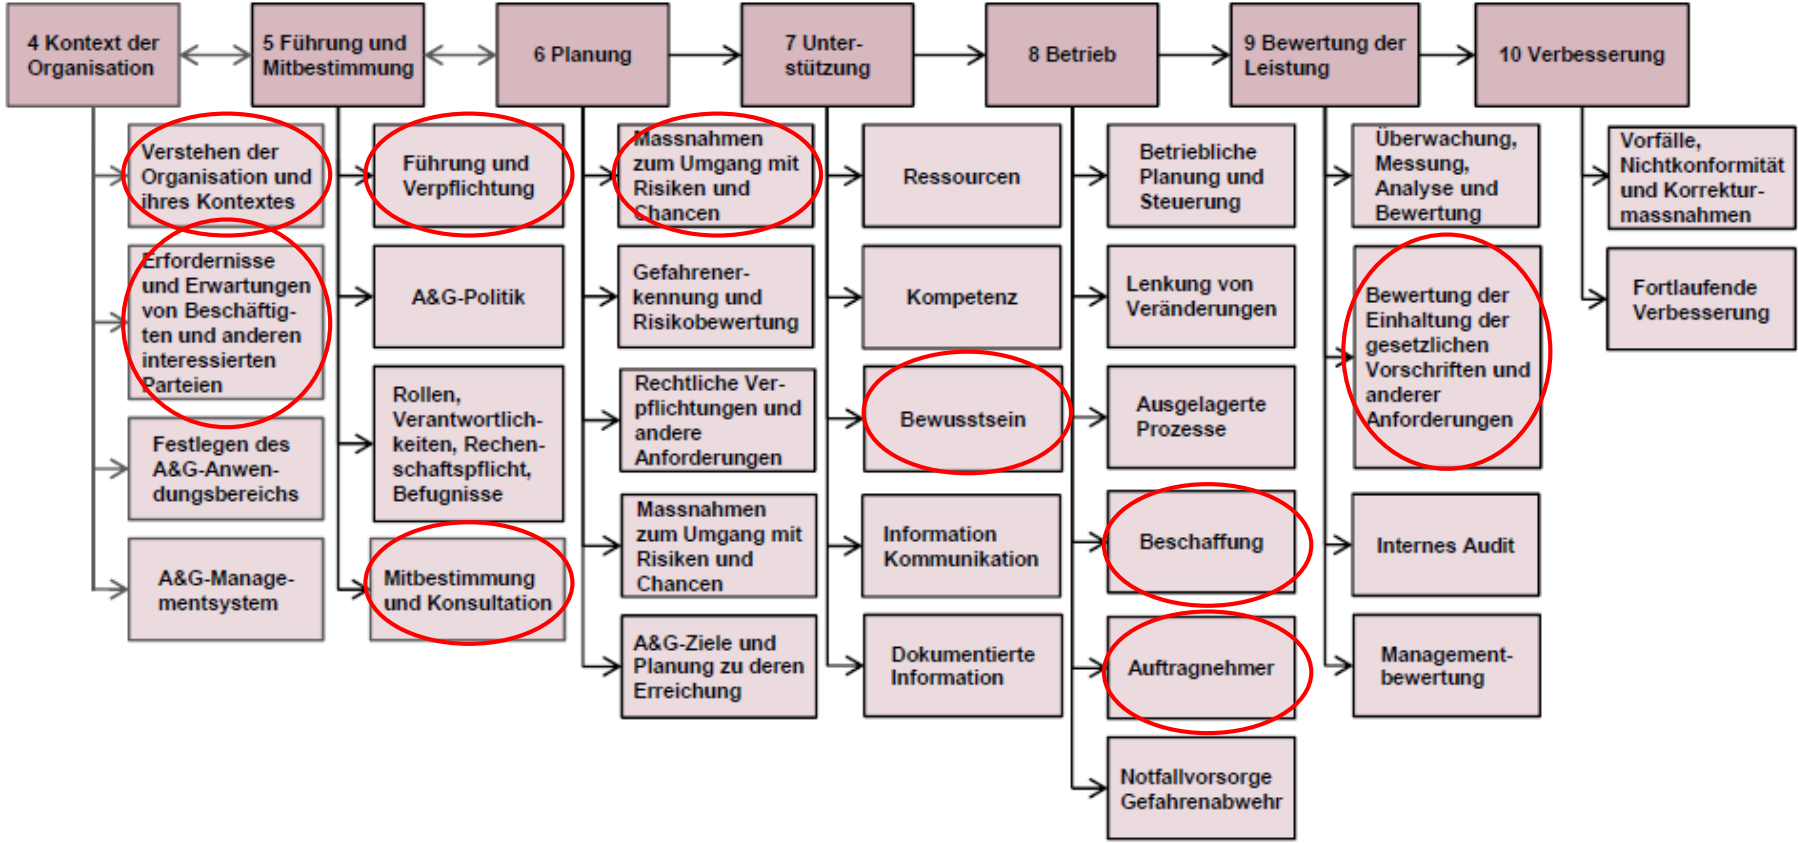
4 Kontext der Organisation

5 Führung und Mitbestimmung

6 Planung

7 Unterstützung

8 Betrieb

9 Bewertung der Leistung

10 Verbesserung

Verstehen der Organisation und ihres Kontextes

Erfordernisse und Erwartungen von Beschäftigten und anderen interessierten Parteien

Festlegen des A&G-Anwendungsbereichs

A&G-Managementsystem

Führung und Verpflichtung

A&G-Politik

Rollen, Verantwortlichkeiten, Rechenschaftspflicht, Befugnisse

Mitbestimmung und Konsultation

Massnahmen zum Umgang mit Risiken und Chancen

Gefahrenerkennung und Risikobewertung

Rechtliche Verpflichtungen und andere Anforderungen

Massnahmen zum Umgang mit Risiken und Chancen

A&G-Ziele und Planung zu deren Erreichung

Ressourcen

Kompetenz

Bewusstsein

Information Kommunikation

Dokumentierte Information

Betriebliche Planung und Steuerung

Lenkung von Veränderungen

Ausgelagerte Prozesse

Beschaffung

Auftragnehmer

Notfallvorsorge Gefahrenabwehr

Überwachung, Messung, Analyse und Bewertung

Bewertung der Einhaltung der gesetzlichen Vorschriften und anderer Anforderungen

Internes Audit

Managementbewertung

Vorfälle, Nichtkonformität und Korrekturmassnahmen

Fortlaufende Verbesserung